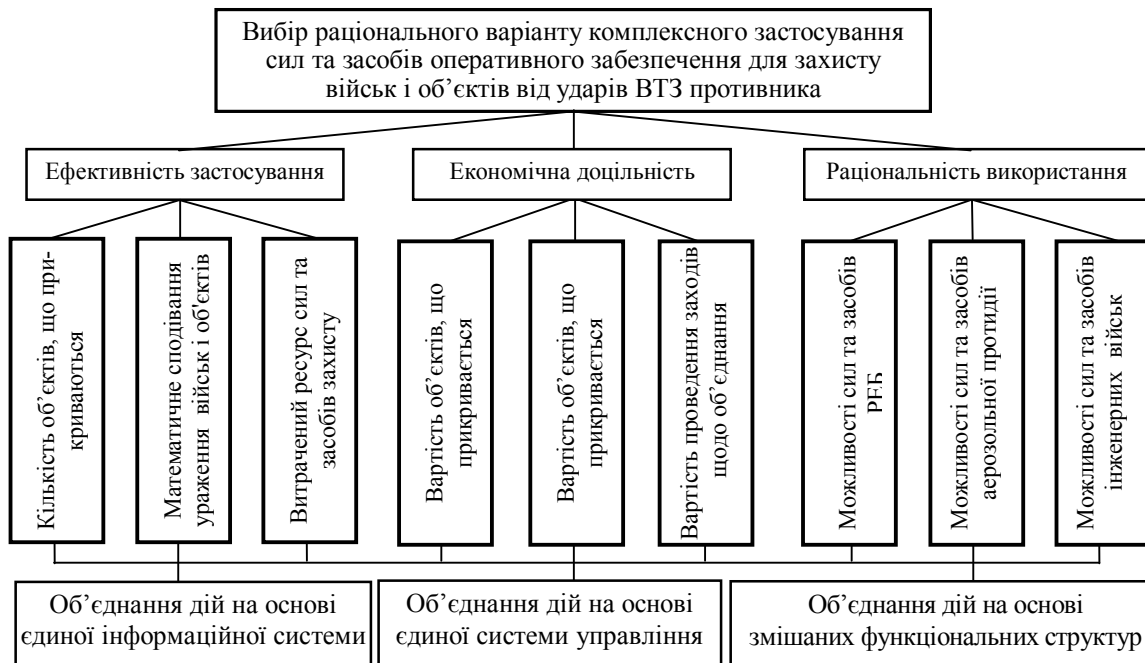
Вибір раціонального варіанту комплексного застосування сил та засобів оперативного забезпечення для захисту військ і об'єктів від ударів ВТЗ противника

Ефективність застосування

Економічна доцільність

Раціональність використання

Кількість об'єктів, що прикриваються

Математичне сподівання ураження військ і об'єктів

Витрачений ресурс сил та засобів захисту

Вартість об'єктів, що прикривається

Вартість об'єктів, що прикривається

Вартість проведення заходів щодо об'єднання

Можливості сил та засобів РЕБ

Можливості сил та засобів аерозольної протидії

Можливості сил та засобів інженерних військ

Об'єднання дій на основі єдиної інформаційної системи

Об'єднання дій на основі єдиної системи управління

Об'єднання дій на основі змішаних функціональних структур